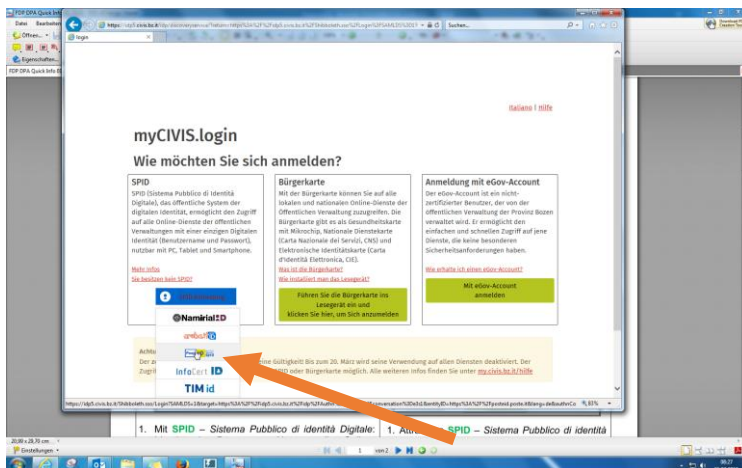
FDP DPA Quick Info

Datei Bearbeiten

Öffnen

Eigenschaften

FDP DPA Quick Info

https://idp3.civis.bz.it/idp/ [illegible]

Suchen...

login

Italiano | Hilfe

myCIVIS.login

Wie möchten Sie sich anmelden?

SPID

SPID (Sistema Pubblico di Identità Digitale), das öffentliche System der digitalen Identität, ermöglicht den Zugriff auf alle Online-Dienste der öffentlichen Verwaltungen mit einer einzigen Digitalen Identität (Benutzername und Passwort), nutzbar mit PC, Tablet und Smartphone.

Mehr Infos

Sie besitzen kein SPID?

Entra con SPID

Namirial ID

aruba ID

Poste ID

InfoCert ID

TIM id

Bürgerkarte

Mit der Bürgerkarte können Sie auf alle lokalen und nationalen Online-Dienste der öffentlichen Verwaltung zugreifen. Die Bürgerkarte gibt es als Gesundheitskarte mit Mikrochip, Nationale Dienstekarte (Carta Nazionale dei Servizi, CNS) und Elektronische Identitätskarte (Carta d'Identità Elettronica, CIE).

Was ist die Bürgerkarte?

Wie installiert man das Lesegerät?

Führen Sie die Bürgerkarte ins Lesegerät ein und klicken Sie hier, um Sich anzumelden

Anmeldung mit eGov-Account

Der eGov-Account ist ein nicht-zertifizierter Benutzer, der von der öffentlichen Verwaltung der Provinz Bozen verwaltet wird. Er ermöglicht den einfachen und schnellen Zugriff auf jene Dienste, die keine besonderen Sicherheitsanforderungen haben.

Wie erhalte ich einen eGov-Account?

Mit eGov-Account anmelden

Achtu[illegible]

Der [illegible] seine Gültigkeit bis zum 20. März wird seine Verwendung auf allen Diensten deaktiviert. Der Zugrif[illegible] SPID oder Bürgerkarte möglich. Alle weiteren Infos finden Sie unter my.civis.bz.it/hilfe

https://idp3.civis.bz.it/Shibboleth.sso/Login?SAMLDS=1&target= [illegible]

1. Mit SPID – Sistema Pubblico di identità Digitale:

1. Attraverso SPID – Sistema Pubblico di identità

20,90 x 29,70 cm

Einstellungen

1 von 2